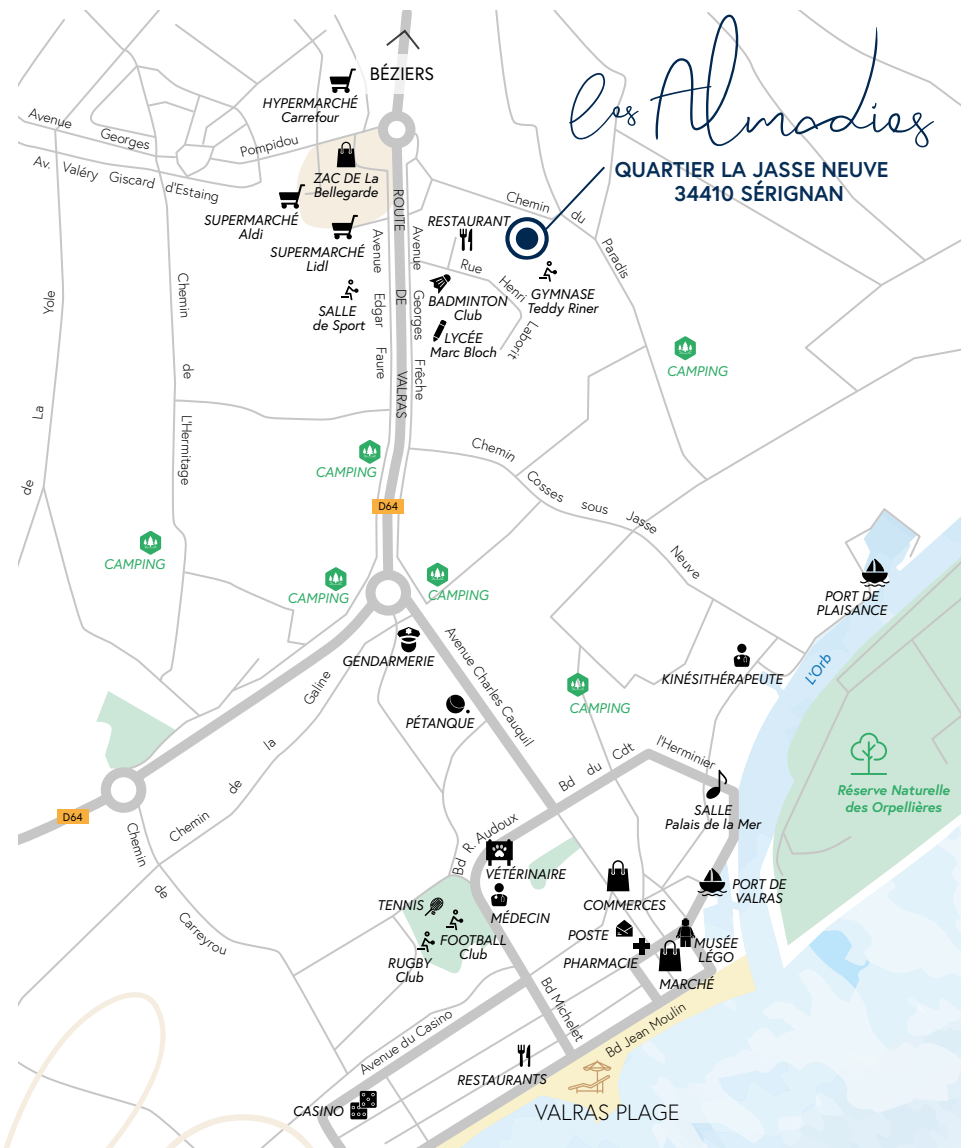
Les Almadies

QUARTIER LA JASSE NEUVE
34410 SÉRIGNAN

BÉZIERS

HYPERMARCHÉ
Carrefour

Avenue Georges Pompidou

Av. Valéry Giscard d'Estaing

ZAC DE La Bellegarde

SUPERMARCHÉ
Aldi

SUPERMARCHÉ
Lidl

RESTAURANT

Chemin du Paradis

ROUTE DE VALRAS

Avenue Edgar Faure

Avenue Georges Frêche

Rue Henri Laborit

BADMINTON
Club

GYMNASE
Teddy Riner

SALLE
de Sport

LYCÉE
Marc Bloch

Chemin de L'Hermitage

Yole de La

CAMPING

CAMPING

Chemin Cosses sous Jasse Neuve

D64

CAMPING

CAMPING

CAMPING

PORT DE
PLAISANCE

GENDARMERIE

Avenue Charles Cauquil

KINÉSITHÉRAPEUTE

L'Orb

Chemin de la Galine

CAMPING

PÉTANQUE

Réserve Naturelle
des Orpellières

Bd du Cdt l'Herminier

SALLE
Palais de la Mer

D64

Chemin de Carreyrou

Bd R. Audoux

VÉTÉRINAIRE

PORT DE
VALRAS

COMMERCES

TENNIS

MÉDECIN

FOOTBALL
Club

POSTE

MUSÉE
LÉGO

RUGBY
Club

PHARMACIE

MARCHÉ

Bd Michelet

Avenue du Casino

Bd Jean Moulin

RESTAURANTS

CASINO

VALRAS PLAGE